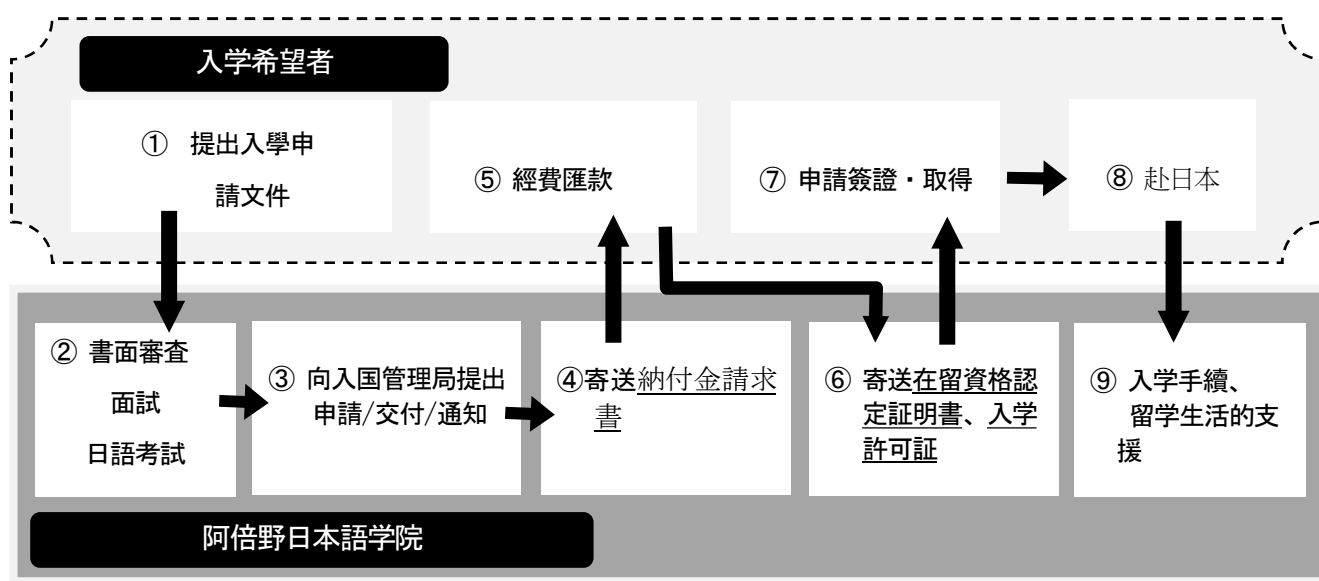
入学希望者

① 提出入學申請文件

⑤ 經費匯款

⑦ 申請簽證・取得

⑧ 赴日本

② 書面審査
面試
日語考試

③ 向入国管理局提出申請/交付/通知

④寄送納付金請求書

⑥ 寄送在留資格認定証明書、入学許可証

⑨ 入学手續、留学生活的支援

阿倍野日本語学院